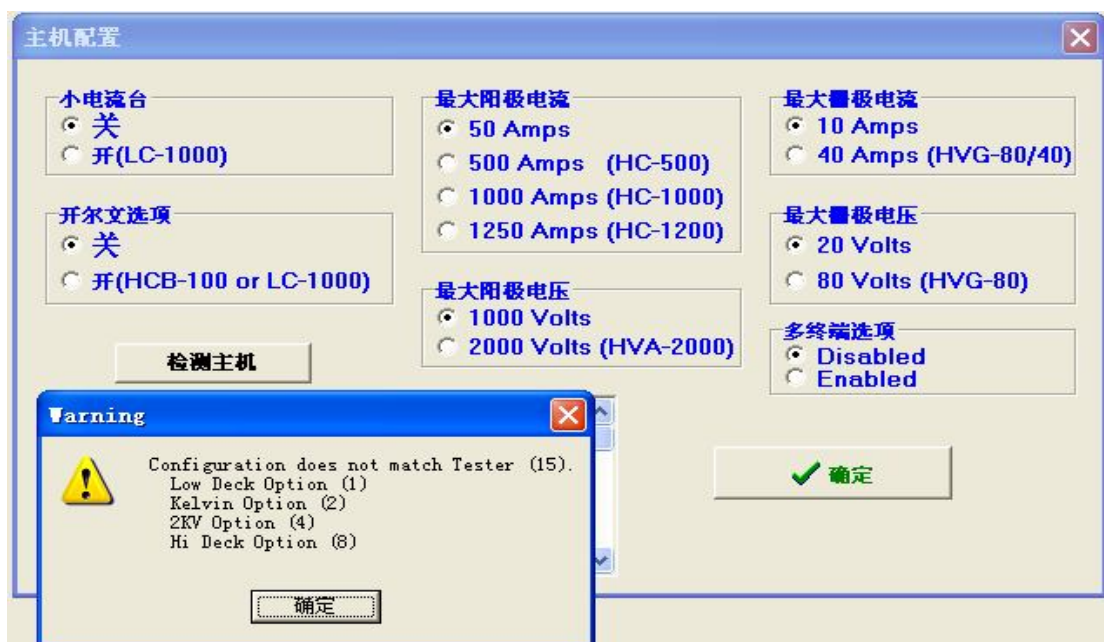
主机配置

小电流台
关
开(LC-1000)

开尔文选项
关
开(HCB-100 or LC-1000)

检测主机

最大阳极电流
50 Amps
500 Amps (HC-500)
1000 Amps (HC-1000)
1250 Amps (HC-1200)

最大阳极电压
1000 Volts
2000 Volts (HVA-2000)

最大栅极电流
10 Amps
40 Amps (HVG-80/40)

最大栅极电压
20 Volts
80 Volts (HVG-80)

多终端选项
Disabled
Enabled

确定

Warning

Configuration does not match Tester (15).
Low Deck Option (1)
Kelvin Option (2)
2KV Option (4)
Hi Deck Option (8)

确定